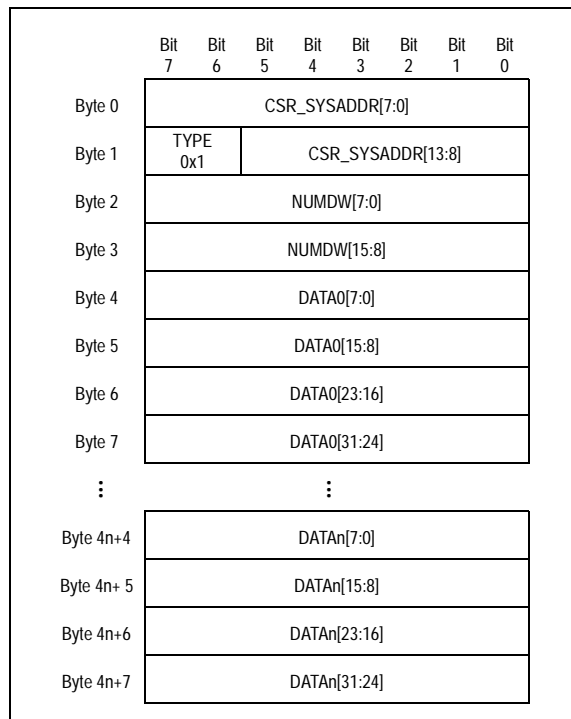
| | Bit 7 | Bit 6 | Bit 5 | Bit 4 | Bit 3 | Bit 2 | Bit 1 | Bit 0 |
|---|---|---|---|---|---|---|---|---|
| Byte 0 | CSR_SYSADDR[7:0] | | | | | | | |
| Byte 1 | TYPE 0x1 | | CSR_SYSADDR[13:8] | | | | | |
| Byte 2 | NUMDW[7:0] | | | | | | | |
| Byte 3 | NUMDW[15:8] | | | | | | | |
| Byte 4 | DATA0[7:0] | | | | | | | |
| Byte 5 | DATA0[15:8] | | | | | | | |
| Byte 6 | DATA0[23:16] | | | | | | | |
| Byte 7 | DATA0[31:24] | | | | | | | |
| ⋮ | ⋮ | | | | | | | |
| Byte 4n+4 | DATAn[7:0] | | | | | | | |
| Byte 4n+ 5 | DATAn[15:8] | | | | | | | |
| Byte 4n+6 | DATAn[23:16] | | | | | | | |
| Byte 4n+7 | DATAn[31:24] | | | | | | | |